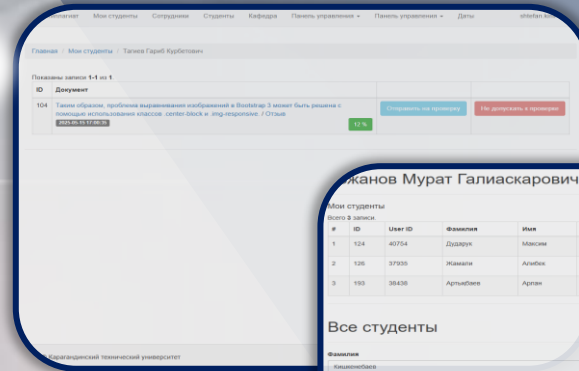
Антиплагиат Мои студенты Сотрудники Студенты Кафедра Панель управления Панель управления Даты shtefan@...

Главная / Мои студенты / Тагиев Гариб Курбетович

Показаны записи 1-1 из 1

| ID | Документ | | |
|---|---|---|---|
| 104 | Таким образом, проблема выравнивания изображений в Bootstrap 3 может быть решена с помощью использования классов .center-block и .img-responsive. / Отзыв 2020-05-15 17:06:31 12 % | Отправить на проверку | Не допускать к проверке |

Карагандинский технический университет

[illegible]жанов Мурат Галиаскарович

Мои студенты

Всего 3 записи.

| # | ID | User ID | Фамилия | Имя |
|---|---|---|---|---|
| 1 | 124 | 40754 | Дударук | Максим |
| 2 | 126 | 37935 | Жамали | Алибек |
| 3 | 193 | 38438 | Артыкбаев | Арлан |

Все студенты

Фамилия

Кишкенбаев